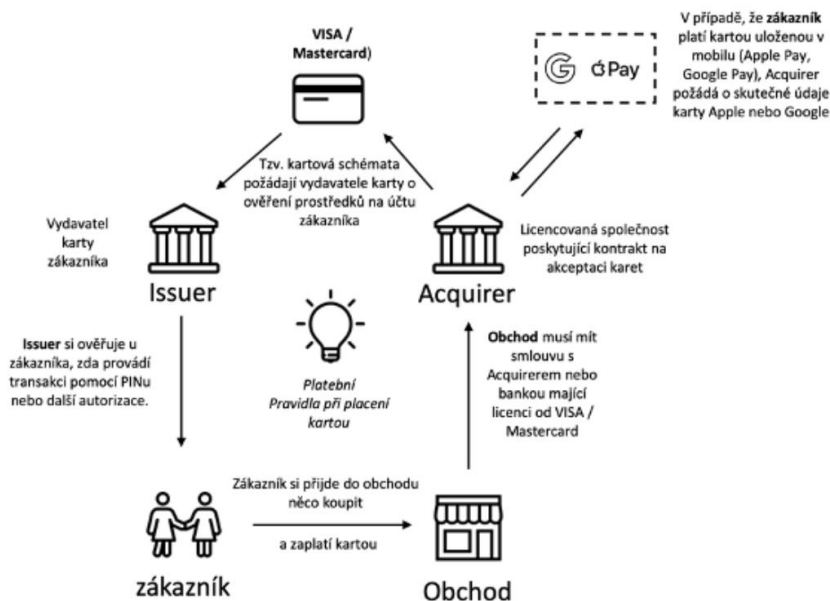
VISA / Mastercard)

V případě, že **zákazník** platí kartou uloženou v mobilu (Apple Pay, Google Pay), Acquirer požádá o skutečné údaje karty Apple nebo Google

G Pay

Tzv. kartová schémata požádají vydavatele karty o ověření prostředků na účtu zákazníka

Vydavatel karty zákazníka

Issuer

Licencovaná společnost poskytující kontrakt na akceptaci karet

Acquirer

**Issuer** si ověřuje u zákazníka, zda provádí transakci pomocí PINu nebo další autorizace.

Platební Pravidla při placení kartou

**Obchod** musí mít smlouvu s Acquirerem nebo bankou mající licenci od VISA / Mastercard

Zákazník si přijde do obchodu něco koupit

a zaplatí kartou

zákazník

Obchod